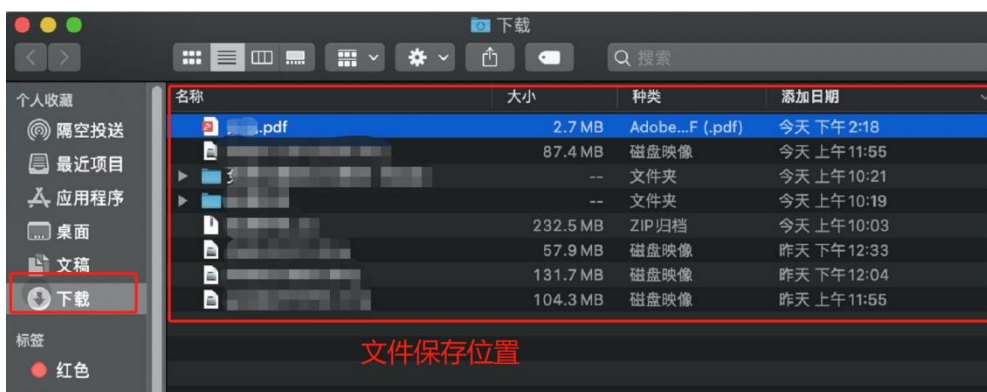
下载

搜索

个人收藏
隔空投送
最近项目
应用程序
桌面
文稿
下载

标签
红色

| 名称 | 大小 | 种类 | 添加日期 |
|---|---|---|---|
| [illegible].pdf | 2.7 MB | Adobe...F (.pdf) | 今天 下午2:18 |
| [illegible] | 87.4 MB | 磁盘映像 | 今天 上午11:55 |
| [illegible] | -- | 文件夹 | 今天 上午10:21 |
| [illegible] | -- | 文件夹 | 今天 上午10:19 |
| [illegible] | 232.5 MB | ZIP归档 | 今天 上午10:03 |
| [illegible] | 57.9 MB | 磁盘映像 | 昨天 下午12:33 |
| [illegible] | 131.7 MB | 磁盘映像 | 昨天 下午12:04 |
| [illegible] | 104.3 MB | 磁盘映像 | 昨天 上午11:55 |

文件保存位置